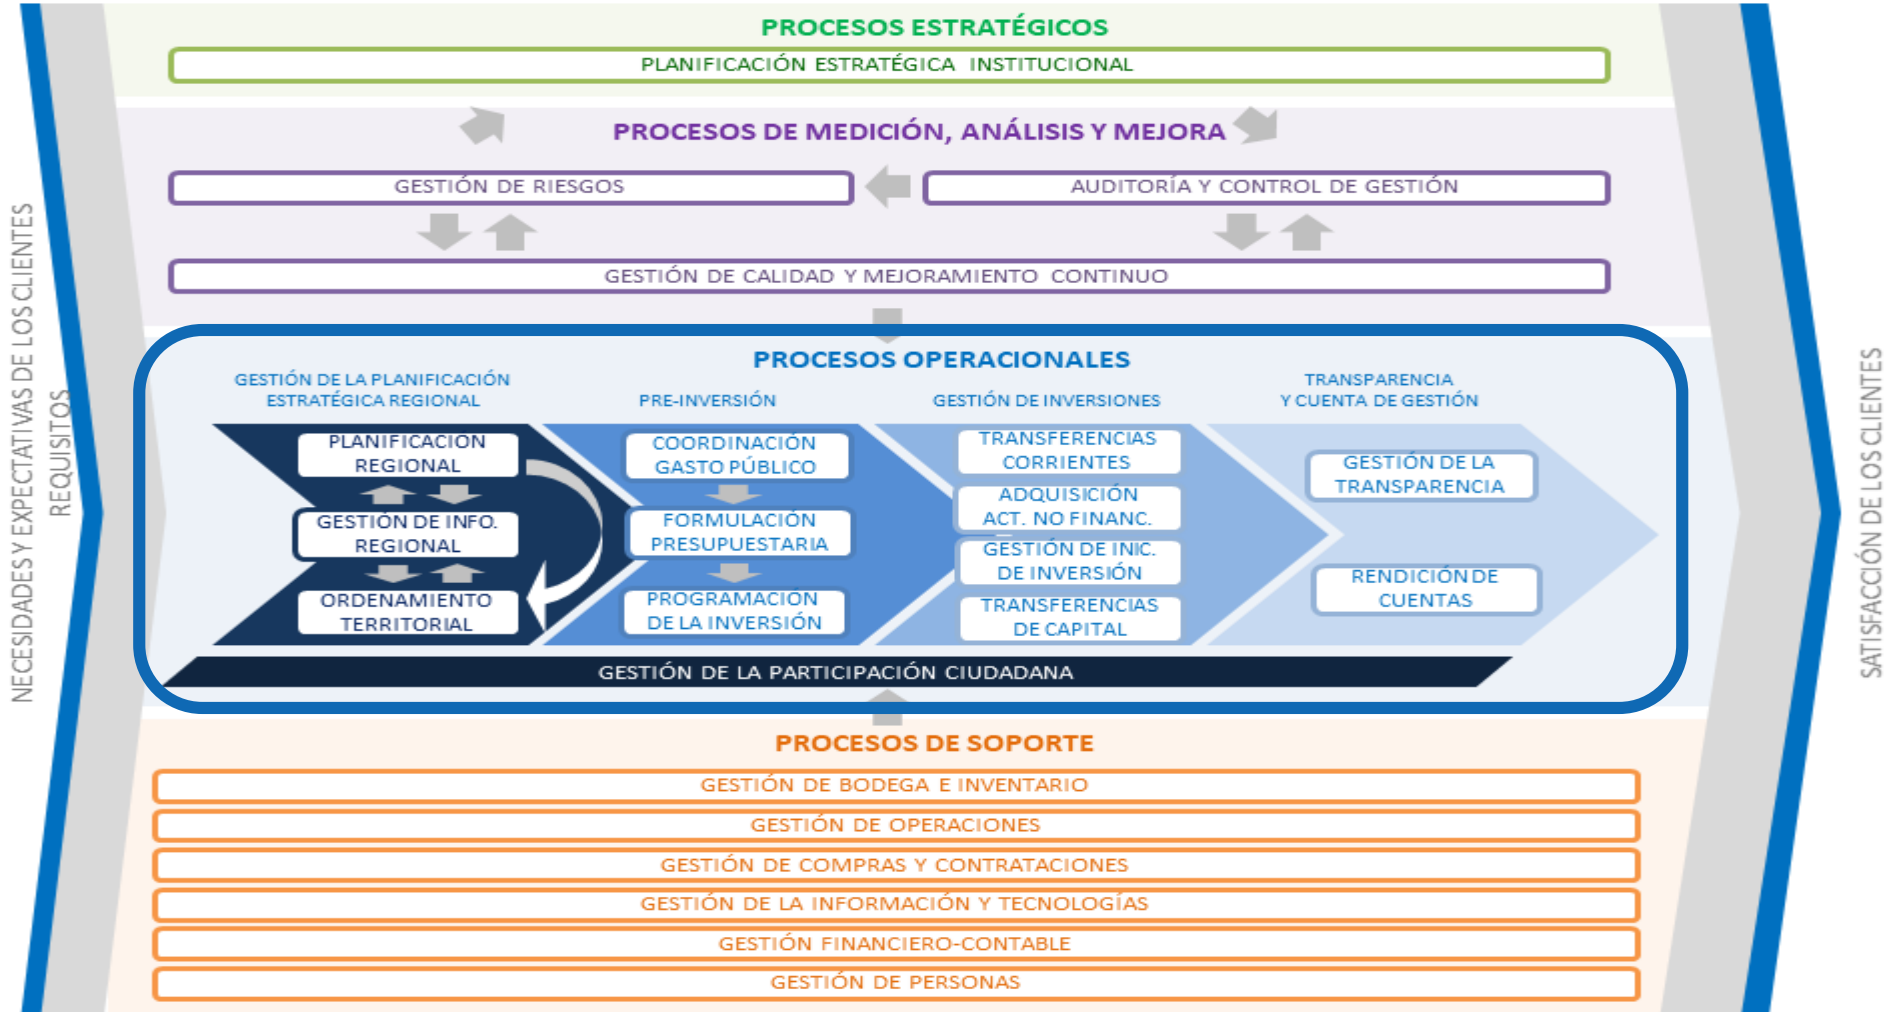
NECESIDADES Y EXPECTATIVAS DE LOS CLIENTES
REQUISITOS

PROCESOS ESTRATÉGICOS

PLANIFICACIÓN ESTRATÉGICA INSTITUCIONAL

PROCESOS DE MEDICIÓN, ANÁLISIS Y MEJORA

GESTIÓN DE RIESGOS

AUDITORÍA Y CONTROL DE GESTIÓN

GESTIÓN DE CALIDAD Y MEJORAMIENTO CONTINUO

PROCESOS OPERACIONALES

GESTIÓN DE LA PLANIFICACIÓN ESTRATÉGICA REGIONAL

PRE-INVERSIÓN

GESTIÓN DE INVERSIONES

TRANSPARENCIA Y CUENTA DE GESTIÓN

PLANIFICACION REGIONAL

GESTIÓN DE INFO. REGIONAL

ORDENAMIENTO TERRITORIAL

COORDINACIÓN GASTO PÚBLICO

FORMULACIÓN PRESUPUESTARIA

PROGRAMACION DE LA INVERSIÓN

TRANSFERENCIAS CORRIENTES

ADQUISICIÓN ACT. NO FINANC.

GESTIÓN DE INIC. DE INVERSIÓN

TRANSFERENCIAS DE CAPITAL

GESTIÓN DE LA TRANSPARENCIA

RENDICIÓN DE CUENTAS

GESTIÓN DE LA PARTICIPACIÓN CIUDADANA

PROCESOS DE SOPORTE

GESTIÓN DE BODEGA E INVENTARIO

GESTIÓN DE OPERACIONES

GESTIÓN DE COMPRAS Y CONTRATACIONES

GESTIÓN DE LA INFORMACIÓN Y TECNOLOGÍAS

GESTIÓN FINANCIERO-CONTABLE

GESTIÓN DE PERSONAS

SATISFACCIÓN DE LOS CLIENTES